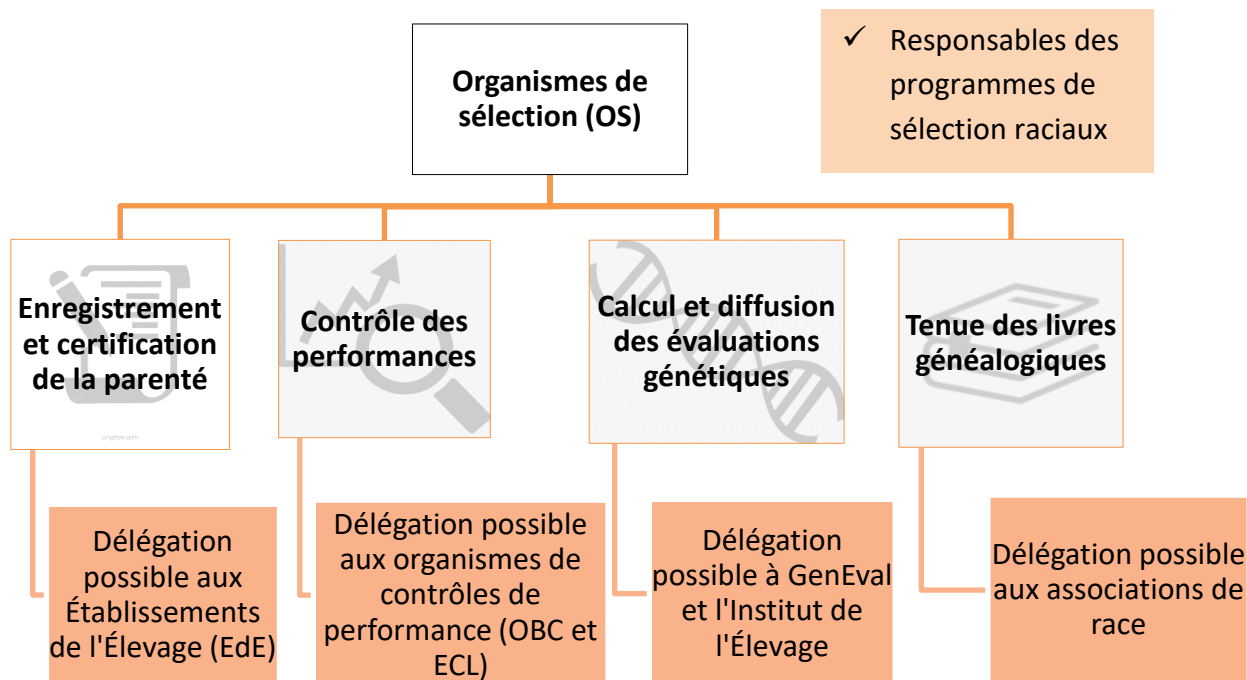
Organismes de sélection (OS)

✓ Responsables des programmes de sélection raciaux

Enregistrement et certification de la parenté

pngtree.com

Contrôle des performances

Calcul et diffusion des évaluations génétiques

Tenue des livres généalogiques

Délégation possible aux Établissements de l'Élevage (EdE)

Délégation possible aux organismes de contrôles de performance (OBC et ECL)

Délégation possible à GenEval et l'Institut de l'Élevage

Délégation possible aux associations de race